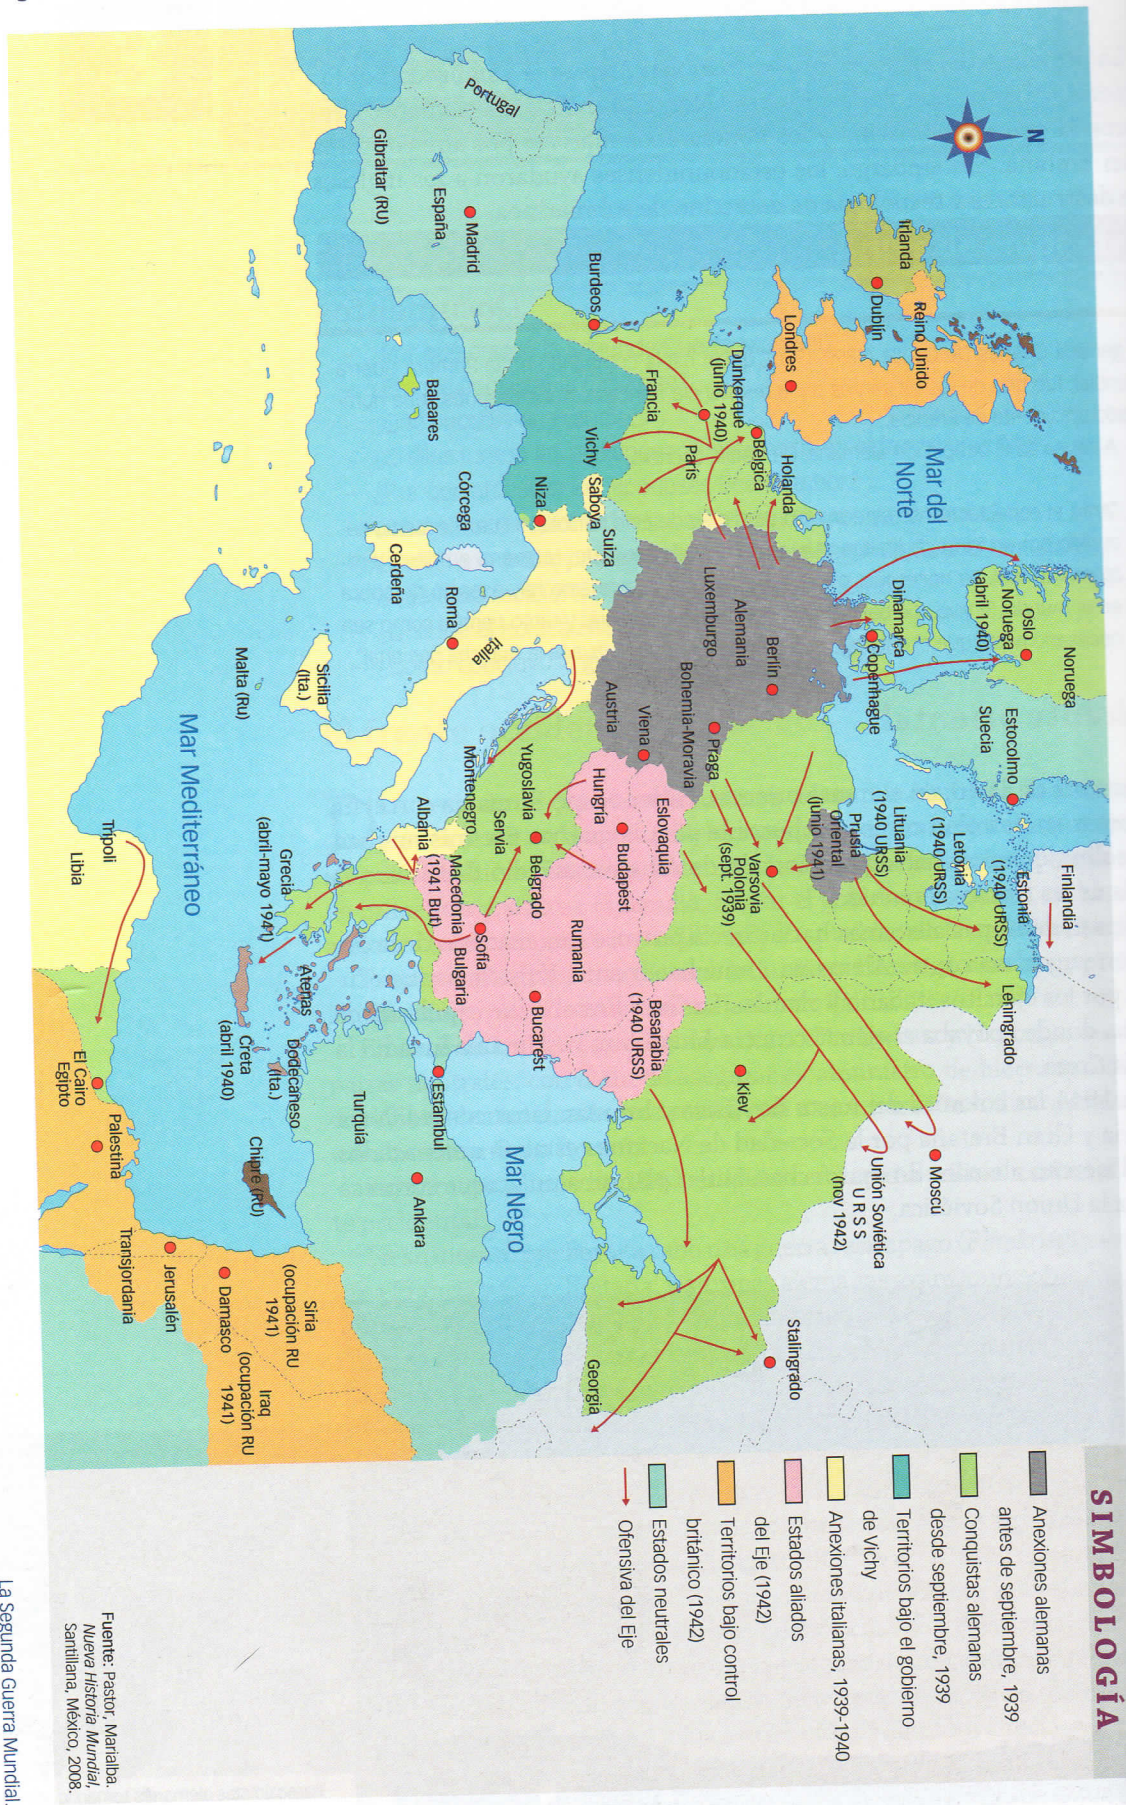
N

Mar del Norte

Irlanda
Dublín
Reino Unido
Londres
Portugal
Gibraltar (RU)
España
Madrid
Burdeos
Dunkerque (junio 1940)
Francia
París
Vichy
Saboya
Niza
Bélgica
Holanda
Suiza
Baleares
Córcega
Cerdeña
Roma
Italia
Sicilia (Ita.)
Malta (RU)
Mar Mediterráneo
Trípoli
Libia
Noruega
Oslo
Noruega (abril 1940)
Dinamarca
Copenhague
Suecia
Estocolmo
Berlín
Alemania
Luxemburgo
Bohemia-Moravia
Praga
Austria
Viena
Hungría
Budapest
Eslovaquia
Yugoslavia
Servia
Belgrado
Montenegro
Albania
Macedonia (1941 But)
Grecia (abril-mayo 1941)
Atenas
Creta (abril 1940)
Dodecaneso (Ita.)
Sofía
Bulgaria
Rumania
Bucarest
Besarabia (1940 URSS)
Varsovia
Polonia (sept. 1939)
Prusia Oriental (junio 1941)
Lituania (1940 URSS)
Letonia (1940 URSS)
Estonia (1940 URSS)
Finlandia
Leningrado
Kiev
Moscú
Unión Soviética URSS (nov 1942)
Estambul
Turquía
Ankara
Mar Negro
Chipre (RU)
El Cairo
Egipto
Palestina
Jerusalén
Transjordania
Damasco
Siria (ocupación RU 1941)
Iraq (ocupación RU 1941)
Georgia
Stalingrado

SIMBOLOGÍA
Anexiones alemanas antes de septiembre, 1939
Conquistas alemanas desde septiembre, 1939
Territorios bajo el gobierno de Vichy
Anexiones italianas, 1939-1940
Estados aliados del Eje (1942)
Territorios bajo control británico (1942)
Estados neutrales
Ofensiva del Eje

Fuente: Pastor, Marialba. Nueva Historia Mundial. Santillana, México, 2008.

La Segunda Guerra Mundial